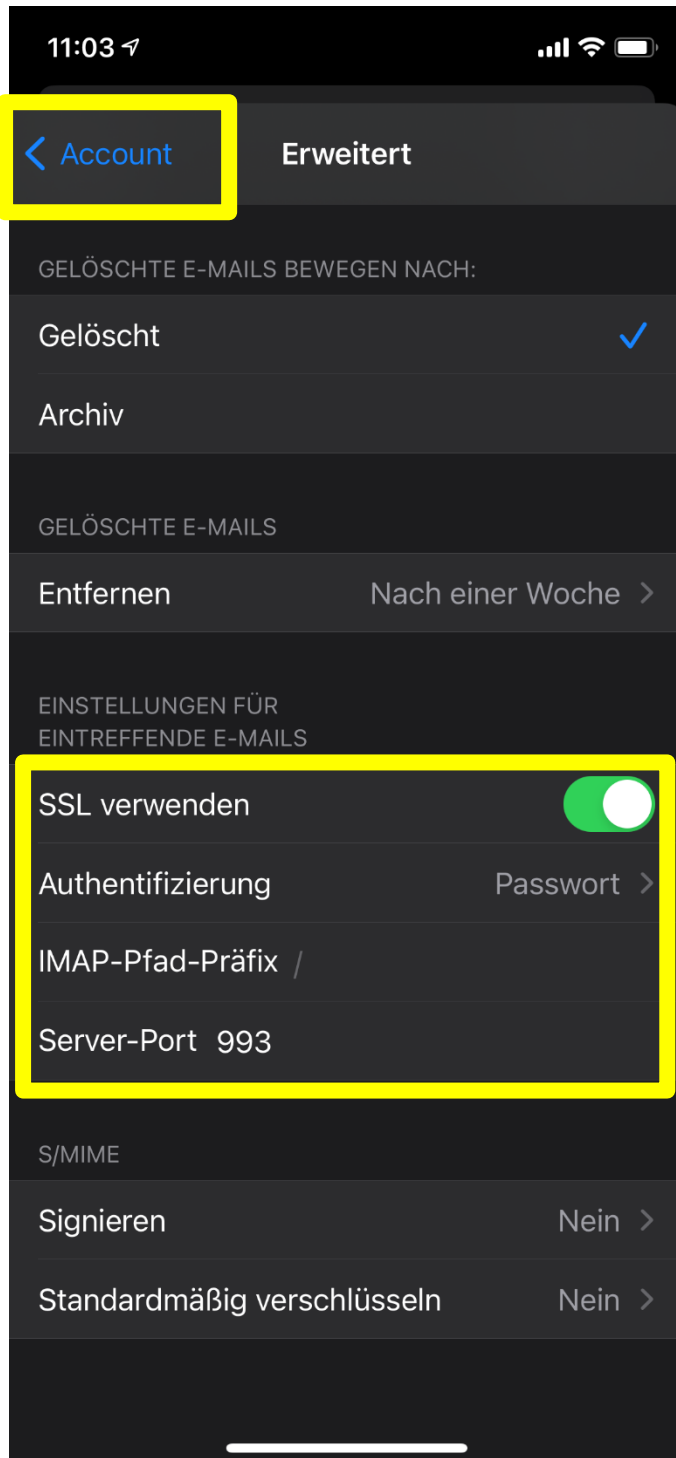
11:03

Account

Erweitert

GELÖSCHTE E-MAILS BEWEGEN NACH:

Gelöscht

Archiv

GELÖSCHTE E-MAILS

Entfernen Nach einer Woche

EINSTELLUNGEN FÜR EINTREFFENDE E-MAILS

SSL verwenden

Authentifizierung Passwort

IMAP-Pfad-Präfix /

Server-Port 993

S/MIME

Signieren Nein

Standardmäßig verschlüsseln Nein